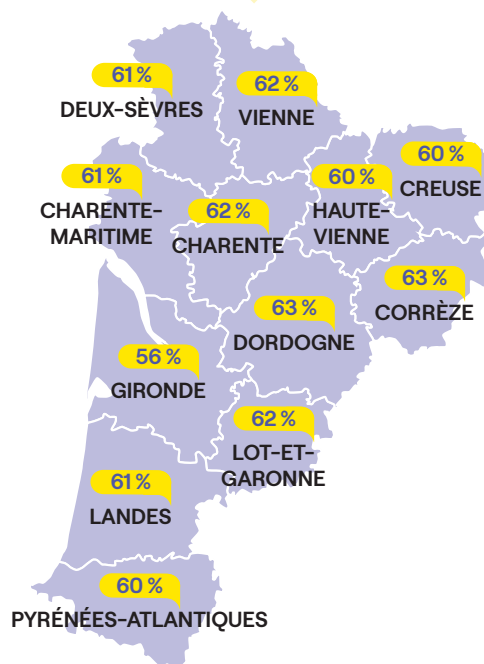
61 %
DEUX-SÈVRES

62 %
VIENNE

60 %
CREUSE

60 %
HAUTE-VIENNE

61 %
CHARENTE-MARITIME

62 %
CHARENTE

63 %
CORRÈZE

63 %
DORDOGNE

56 %
GIRONDE

62 %
LOT-ET-GARONNE

61 %
LANDES

60 %
PYRÉNÉES-ATLANTIQUES